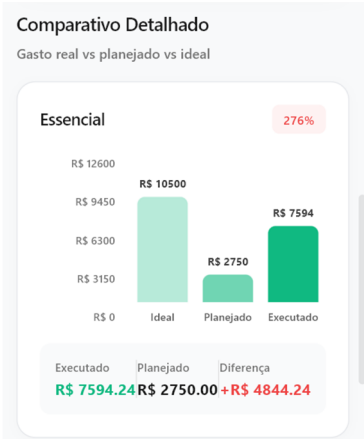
Comparativo Detalhado

Gasto real vs planejado vs ideal

Essencial

276%

R$ 12600
R$ 9450
R$ 6300
R$ 3150
R$ 0

R$ 10500
R$ 2750
R$ 7594

Ideal
Planejado
Executado

| Executado | Planejado | Diferença |
|---|---|---|
| R$ 7594.24 | R$ 2750.00 | +R$ 4844.24 |